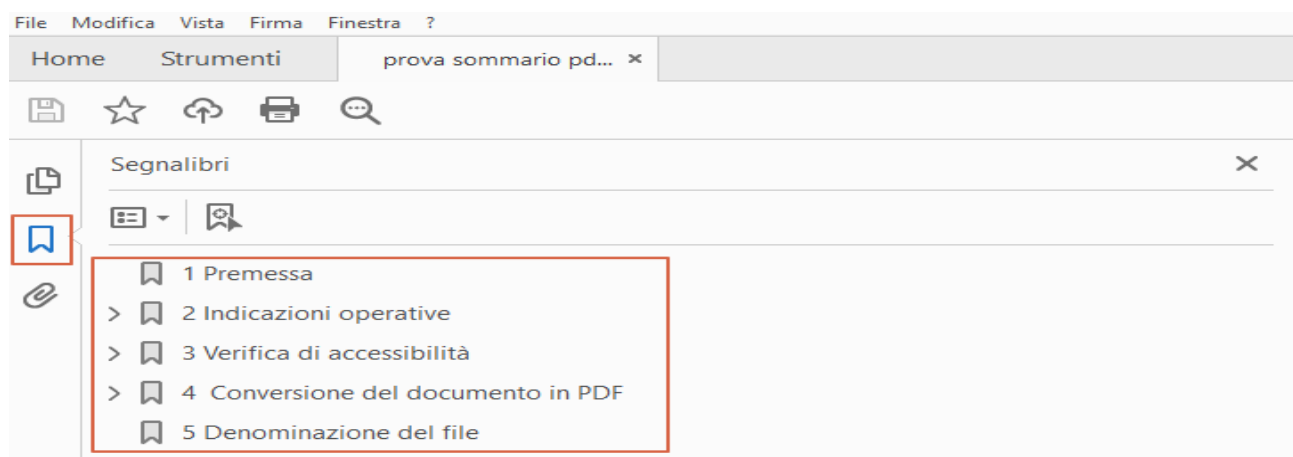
File Modifica Vista Firma Finestra ?

Home Strumenti prova sommario pd... ×

Segnalibri ×

1 Premessa
> 2 Indicazioni operative
> 3 Verifica di accessibilità
> 4 Conversione del documento in PDF
5 Denominazione del file